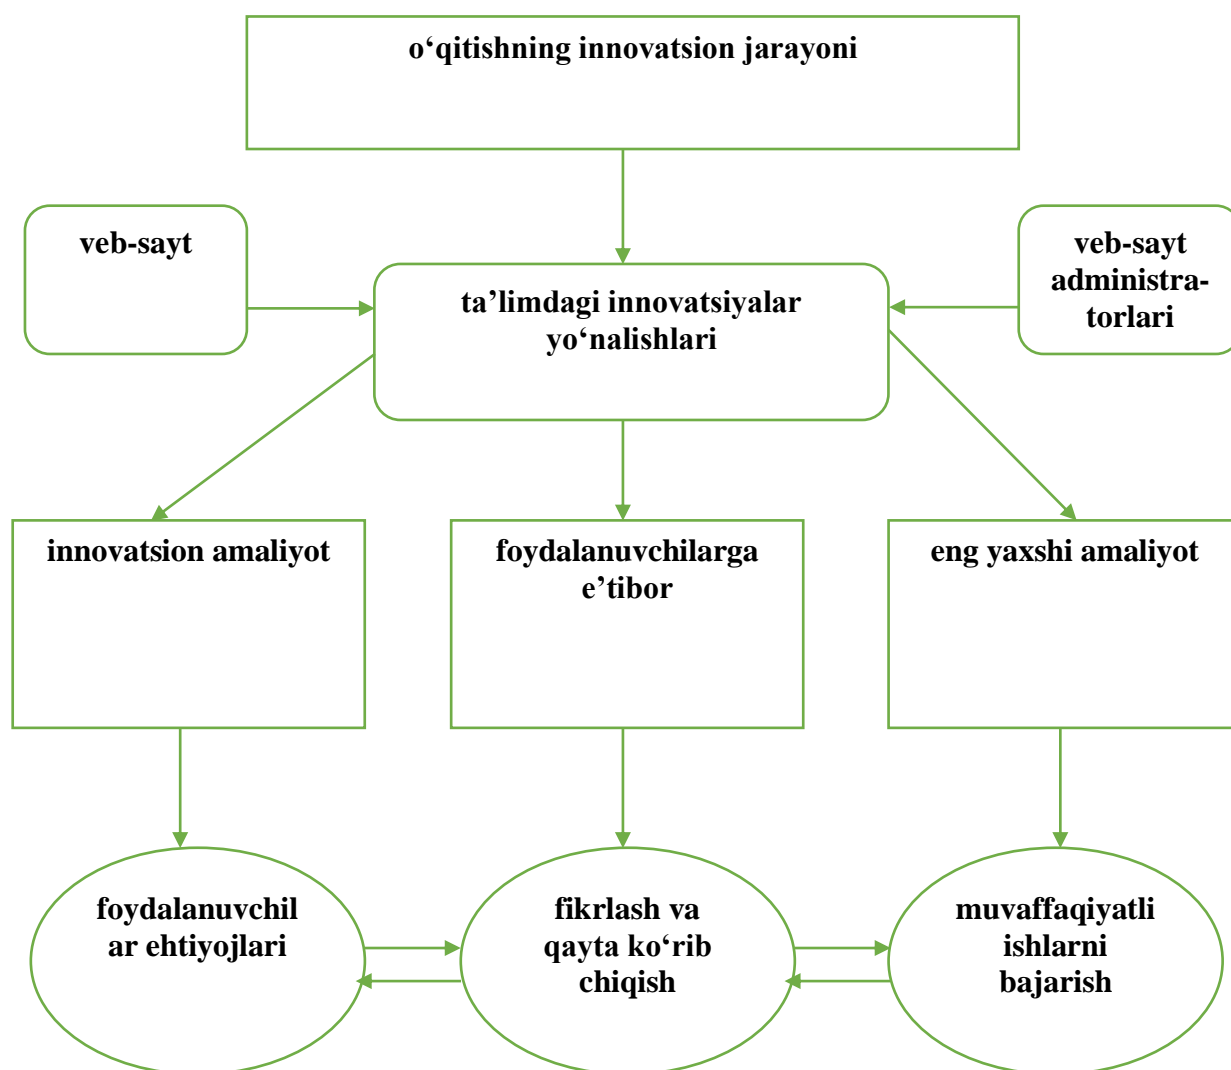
o‘qitishning innovatsion jarayoni

veb-sayt

ta’limdagi innovatsiyalar yo‘nalishlari

veb-sayt administratorlari

innovatsion amaliyot

foydalanuvchilarga e’tibor

eng yaxshi amaliyot

foydalanuvchilar ehtiyojlari

fikrlash va qayta ko‘rib chiqish

muvaffaqiyatli ishlarni bajarish